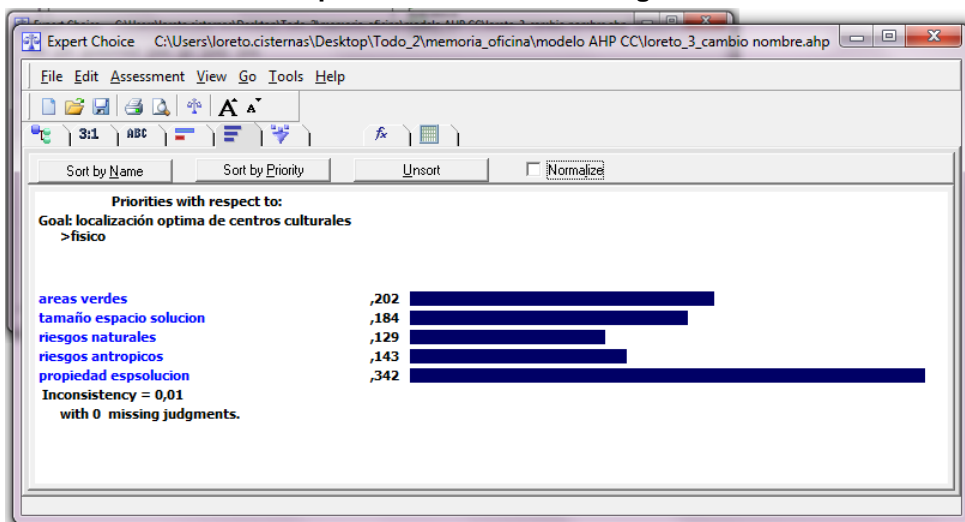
Expert Choice C:\Users\loreto.cisternas\Desktop\Todo_2\memoria_oficina\modelo AHP CC\loreto_3_cambio nombre.ahp

File Edit Assessment View Go Tools Help

3:1 ABC

Sort by Name Sort by Priority Unsort Normalize

Priorities with respect to:
Goal: localización optima de centros culturales
>fisico

| | |
|---|---|
| areas verdes | ,202 |
| tamaño espacio solucion | ,184 |
| riesgos naturales | ,129 |
| riesgos antropicos | ,143 |
| propiedad espsolucion | ,342 |

Inconsistency = 0,01
with 0 missing judgments.